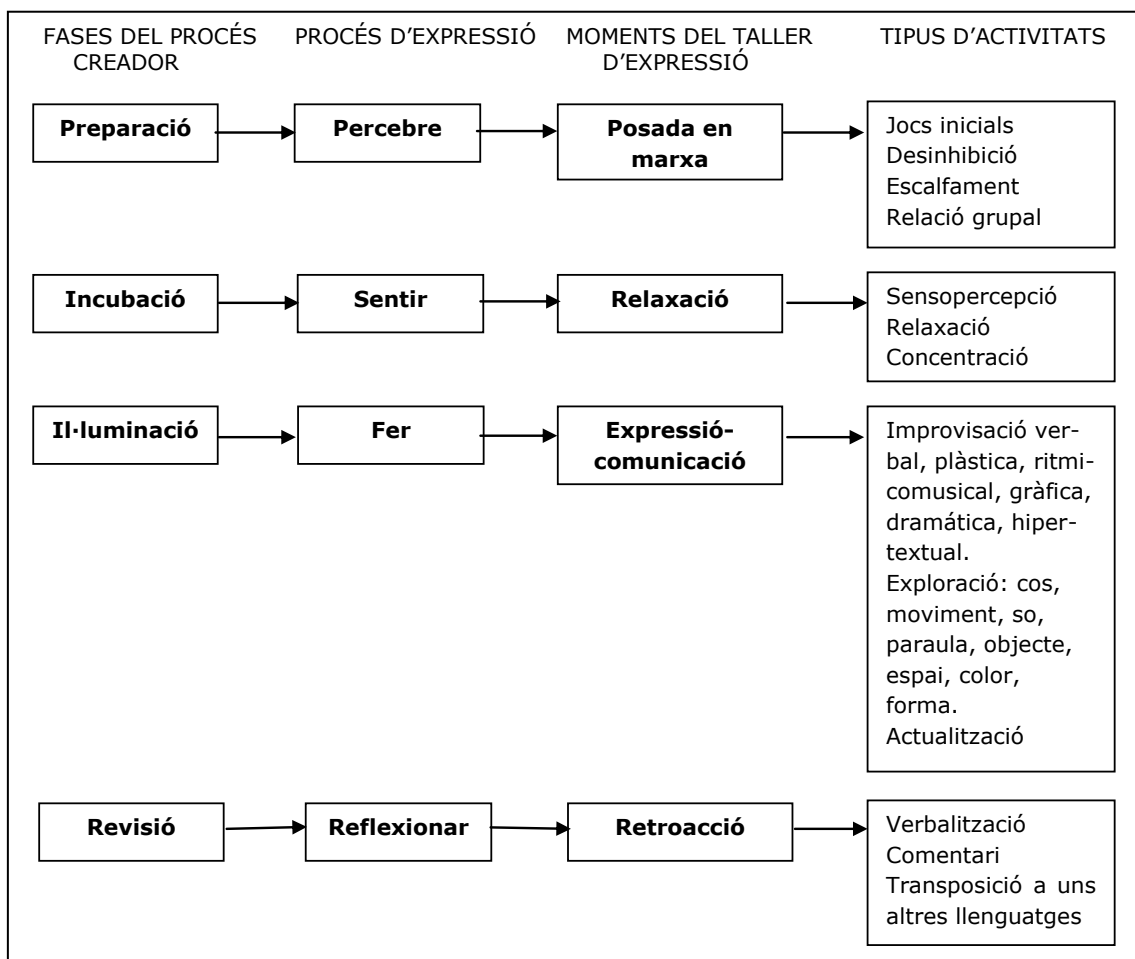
FASES DEL PROCÉS CREADOR

PROCÉS D'EXPRESSIÓ

MOMENTS DEL TALLER D'EXPRESSIÓ

TIPUS D'ACTIVITATS

**Preparació**

**Percebre**

**Posada en marxa**

Jocs inicials
Desinhibició
Escalfament
Relació grupal

**Incubació**

**Sentir**

**Relaxació**

Sensopercepció
Relaxació
Concentració

**Il·luminació**

**Fer**

**Expressió-comunicació**

Improvisació verbal, plàstica, ritmicomusical, gràfica, dramática, hipertextual.
Exploració: cos, moviment, so, paraula, objecte, espai, color, forma.
Actualització

**Revisió**

**Reflexionar**

**Retroacció**

Verbalització
Comentari
Transposició a uns altres llenguatges